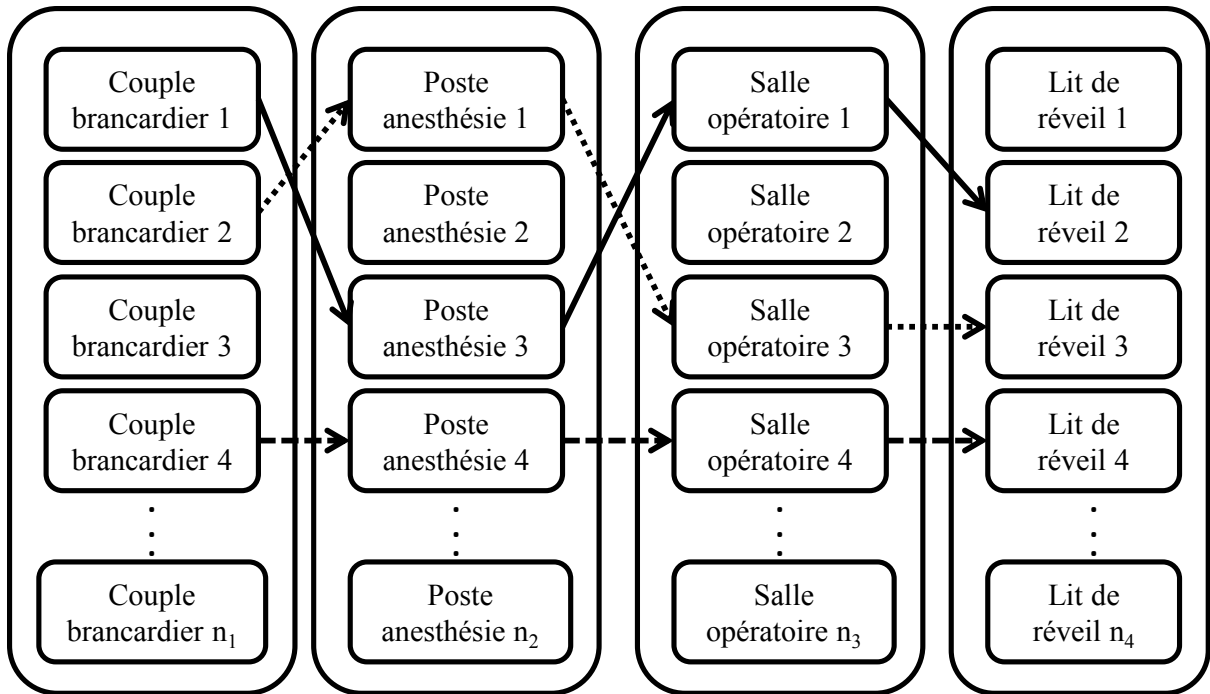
Couple brancardier 1

Couple brancardier 2

Couple brancardier 3

Couple brancardier 4

⋮

Couple brancardier $n_1$

Poste anesthésie 1

Poste anesthésie 2

Poste anesthésie 3

Poste anesthésie 4

⋮

Poste anesthésie $n_2$

Salle opératoire 1

Salle opératoire 2

Salle opératoire 3

Salle opératoire 4

⋮

Salle opératoire $n_3$

Lit de réveil 1

Lit de réveil 2

Lit de réveil 3

Lit de réveil 4

⋮

Lit de réveil $n_4$